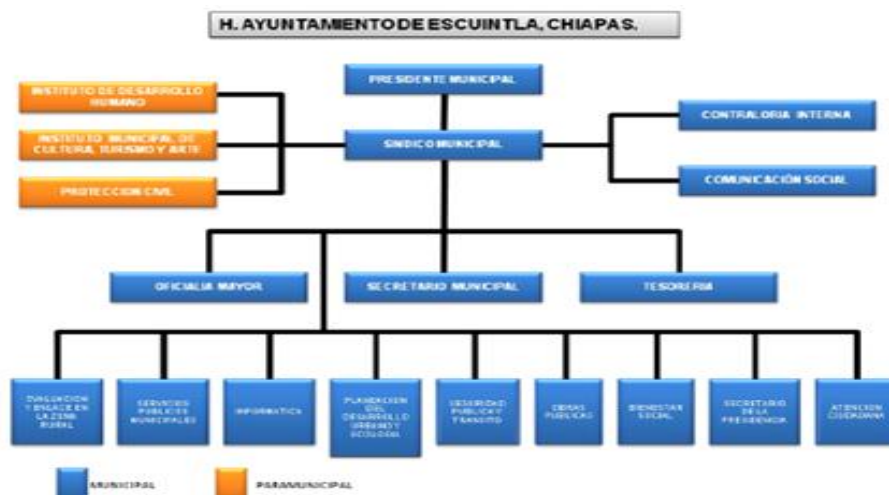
H. AYUNTAMIENTO DE ESCUINTLA, CHIAPAS.

PRESIDENTE MUNICIPAL

INSTITUTO DE DESARROLLO HUMANO

INSTITUTO MUNICIPAL DE CULTURA, TURISMO Y ARTE

PROTECCION CIVIL

SINDICO MUNICIPAL

CONTRALORIA INTERNA

COMUNICACIÓN SOCIAL

OFICIALIA MAYOR

SECRETARIO MUNICIPAL

TESORERIA

VINCULACION Y ENLACE EN LA ZONA RURAL

SERVICIOS PUBLICOS MUNICIPALES

INFORMATICA

PLANEACION DEL DESARROLLO URBANO Y ECOLOGIA

SEGURIDAD PUBLICA Y TRANSITO

OBRAS PUBLICAS

BIENESTAR SOCIAL

SECRETARIO DE LA PRESIDENCIA

ATENCION CIUDADANA

MUNICIPAL

PARAMUNICIPAL